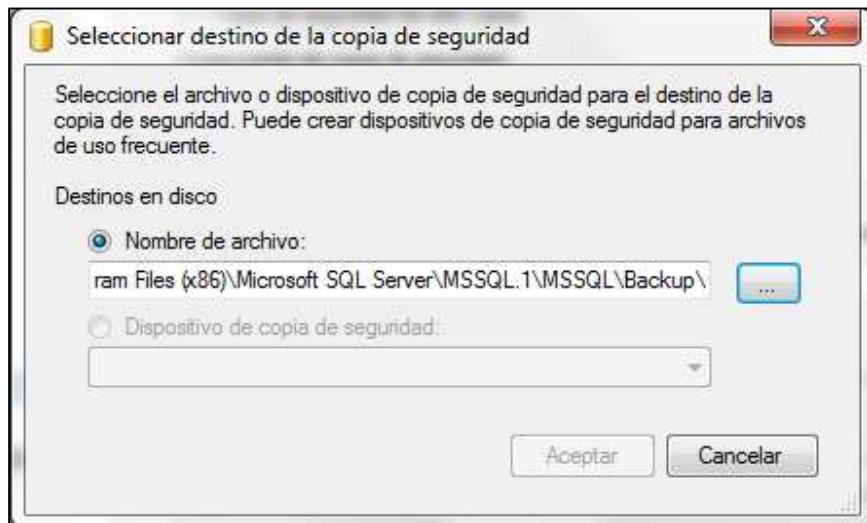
Seleccionar destino de la copia de seguridad

Seleccione el archivo o dispositivo de copia de seguridad para el destino de la copia de seguridad. Puede crear dispositivos de copia de seguridad para archivos de uso frecuente.

Destinos en disco

Nombre de archivo:

ram Files (x86)\Microsoft SQL Server\MSSQL.1\MSSQL\Backup\

...

Dispositivo de copia de seguridad:

Aceptar

Cancelar